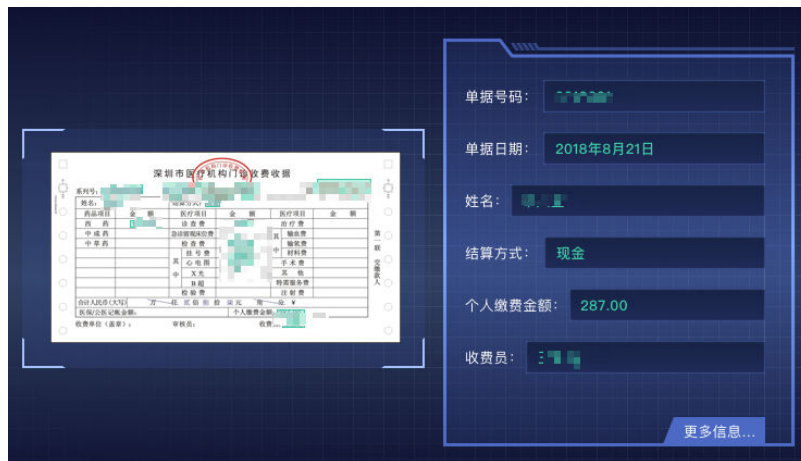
深圳市医疗机构门诊收费收据

系列号:

姓名:

| 药品项目 | 金 额 | 医疗项目 | 金 额 | 医疗项目 | 金 额 |
|---|---|---|---|---|---|
| 西 药 | | 诊查费 | | 治疗费 | |
| 中成药 | | 急诊留观床位费 | | 输血费 | |
| 中草药 | | 检查费 | | 输氧费 | |
| | | 挂号费 | | 材料费 | |
| | | 心电图 | | 手术费 | |
| | | X光 | | 其 他 | |
| | | B超 | | 特需服务费 | |
| | | 检验费 | | 注射费 | |

合计人民币(大写) 万 仟 佰 拾 元 角 分 ¥

医保/公医记账金额: 个人缴费金额:

收费单位(盖章): 审核员: 收费员:

第 联 交缴款人

单据号码: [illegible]

单据日期: 2018年8月21日

姓名: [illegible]

结算方式: 现金

个人缴费金额: 287.00

收费员: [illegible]

更多信息...